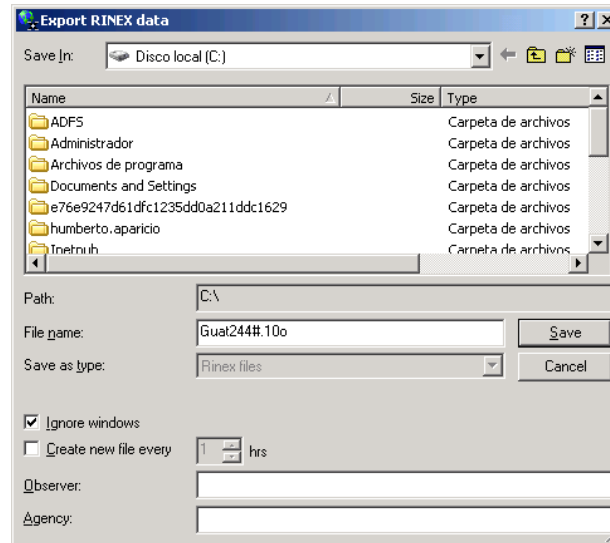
Export RINEX data

?

Save In: Disco local (C:)

| Name | Size | Type |
|---|---|---|
| ADFS | | Carpeta de archivos |
| Administrador | | Carpeta de archivos |
| Archivos de programa | | Carpeta de archivos |
| Documents and Settings | | Carpeta de archivos |
| e76e9247d61dfc1235dd0a211ddc1629 | | Carpeta de archivos |
| humberto.aparicio | | Carpeta de archivos |
| Inetpub | | Carpeta de archivos |

Path: C:\

File name: Guat244#.10o

Save

Save as type: Rinex files

Cancel

Ignore windows

Create new file every 1 hrs

Observer:

Agency: